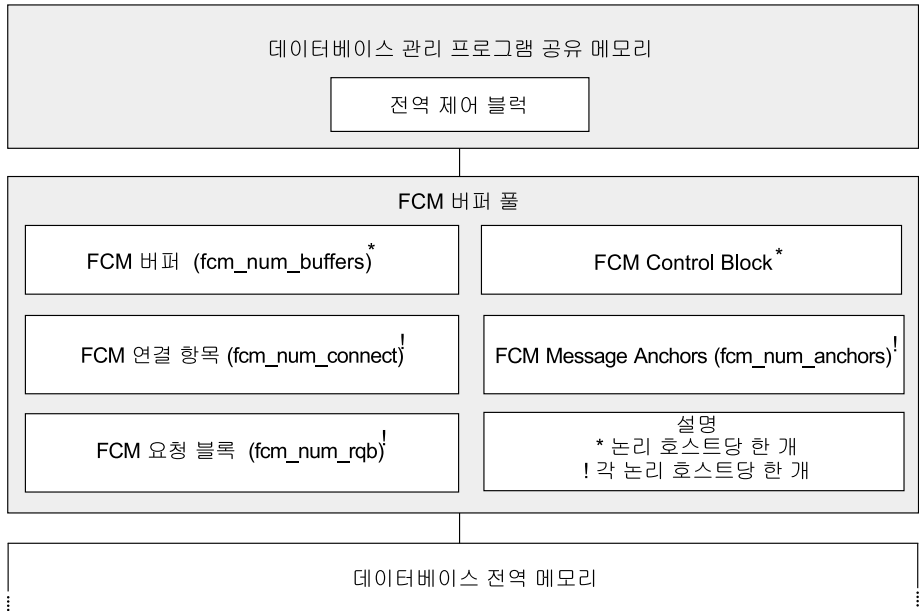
데이터베이스 관리 프로그램 공유 메모리

전역 제어 블럭

FCM 버퍼 풀

FCM 버퍼 (fcm_num_buffers)*

FCM Control Block*

FCM 연결 항목 (fcm_num_connect)!

FCM Message Anchors (fcm_num_anchors)!

FCM 요청 블록 (fcm_num_rqb)!

설명
* 논리 호스트당 한 개
! 각 논리 호스트당 한 개

데이터베이스 전역 메모리